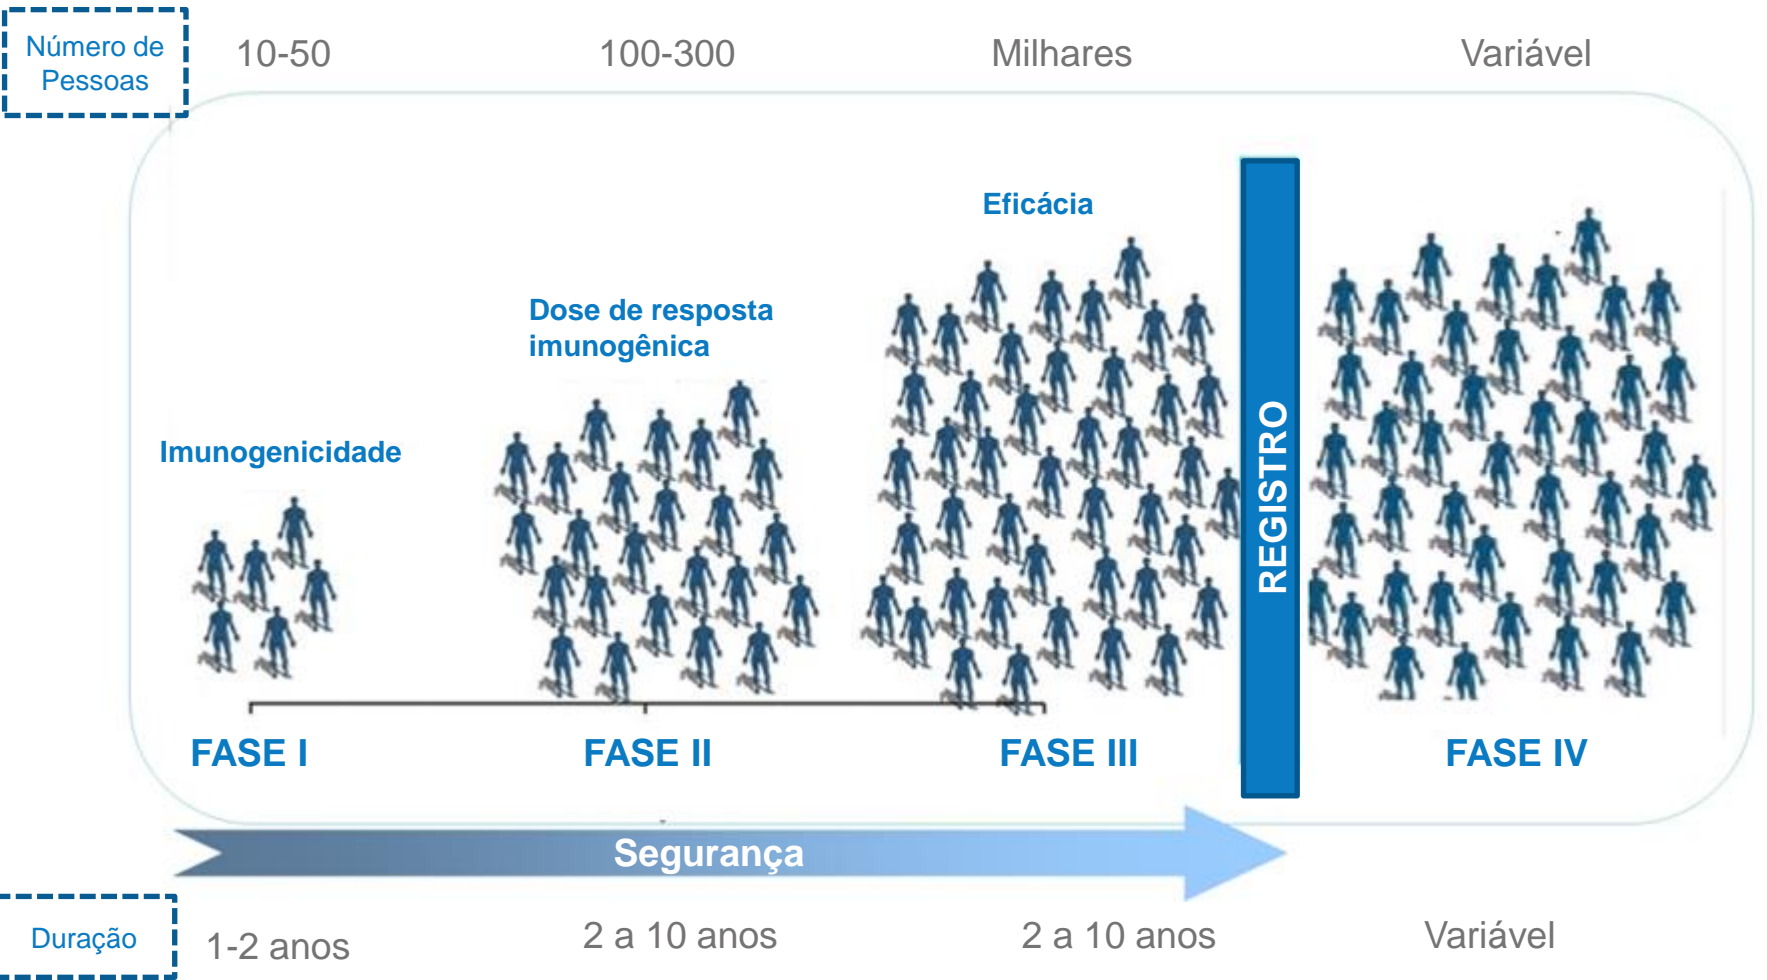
Número de Pessoas

10-50

100-300

Milhares

Variável

Eficácia

Dose de resposta imunogênica

Imunogenicidade

REGISTRO

FASE I

FASE II

FASE III

FASE IV

Segurança

Duração

1-2 anos

2 a 10 anos

2 a 10 anos

Variável